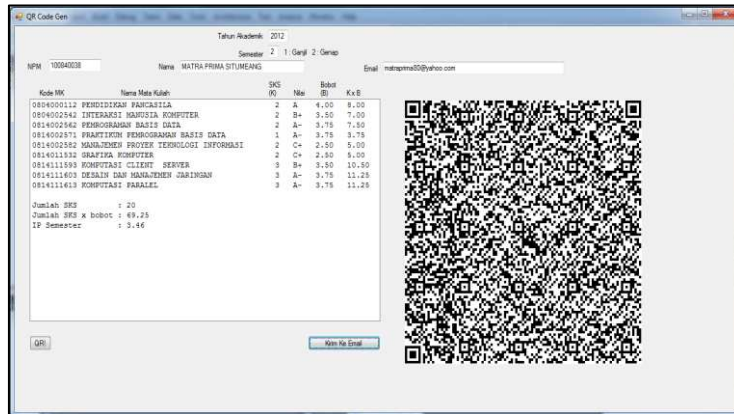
QR Code Gen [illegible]

Tahun Akademik 2012

Semester 2 1 :Ganjil 2 :Genap

NPM 100840038

Nama MATRA PRIMA SITUMEANG

Email matraprima80@yahoo.com

Kode MK

Nama Mata Kuliah

SKS (K)

Nilai

Bobot (B)

K x B

0804000112 PENDIDIKAN PANCASILA 2 A 4.00 8.00
0804002542 INTERAKSI MANUSIA KOMPUTER 2 B+ 3.50 7.00
0814002562 PEMROGRAMAN BASIS DATA 2 A- 3.75 7.50
0814002571 PRAKTIKUM PEMROGRAMAN BASIS DATA 1 A- 3.75 3.75
0814002582 MANAJEMEN PROYEK TEKNOLOGI INFORMASI 2 C+ 2.50 5.00
0814011532 GRAFIKA KOMPUTER 2 C+ 2.50 5.00
0814111593 KOMPUTASI CLIENT SERVER 3 B+ 3.50 10.50
0814111603 DESAIN DAN MANAJEMEN JARINGAN 3 A- 3.75 11.25
0814111613 KOMPUTASI PARALEL 3 A- 3.75 11.25

Jumlah SKS : 20
Jumlah SKS x bobot : 69.25
IP Semester : 3.46

QR

Kirim Ke Email